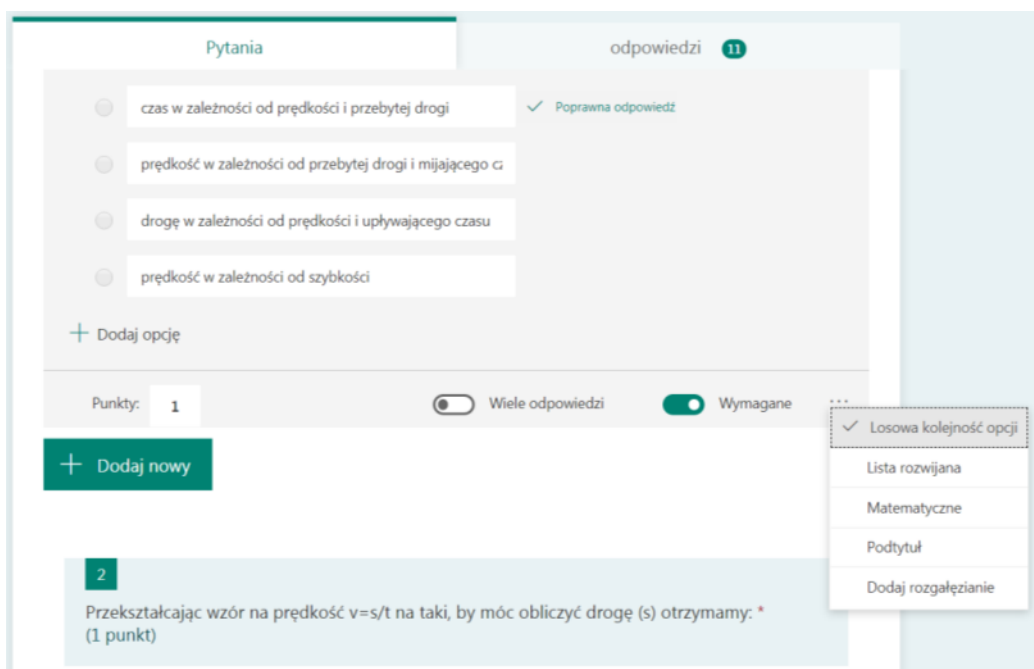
Pytania

odpowiedzi 11

czas w zależności od prędkości i przebytej drogi

✓ Poprawna odpowiedź

prędkość w zależności od przebytej drogi i mijającego c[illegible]

drogę w zależności od prędkości i upływającego czasu

prędkość w zależności od szybkości

+ Dodaj opcję

Punkty: 1

Wiele odpowiedzi

Wymagane

...

✓ Losowa kolejność opcji

Lista rozwijana

Matematyczne

Podtytuł

Dodaj rozgałęzianie

+ Dodaj nowy

2

Przekształcając wzór na prędkość v=s/t na taki, by móc obliczyć drogę (s) otrzymamy: *
(1 punkt)